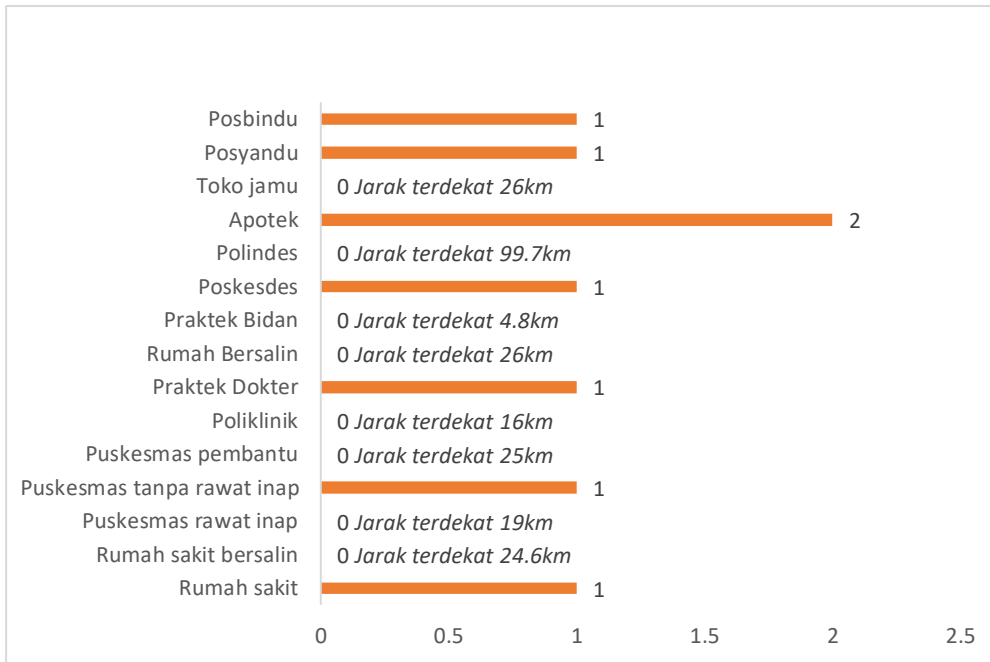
| | |
|---|---|
| Posbindu | 1 |
| Posyandu | 1 |
| Toko jamu | 0 *Jarak terdekat 26km* |
| Apotek | 2 |
| Polindes | 0 *Jarak terdekat 99.7km* |
| Poskesdes | 1 |
| Praktek Bidan | 0 *Jarak terdekat 4.8km* |
| Rumah Bersalin | 0 *Jarak terdekat 26km* |
| Praktek Dokter | 1 |
| Poliklinik | 0 *Jarak terdekat 16km* |
| Puskesmas pembantu | 0 *Jarak terdekat 25km* |
| Puskesmas tanpa rawat inap | 1 |
| Puskesmas rawat inap | 0 *Jarak terdekat 19km* |
| Rumah sakit bersalin | 0 *Jarak terdekat 24.6km* |
| Rumah sakit | 1 |

0 0.5 1 1.5 2 2.5